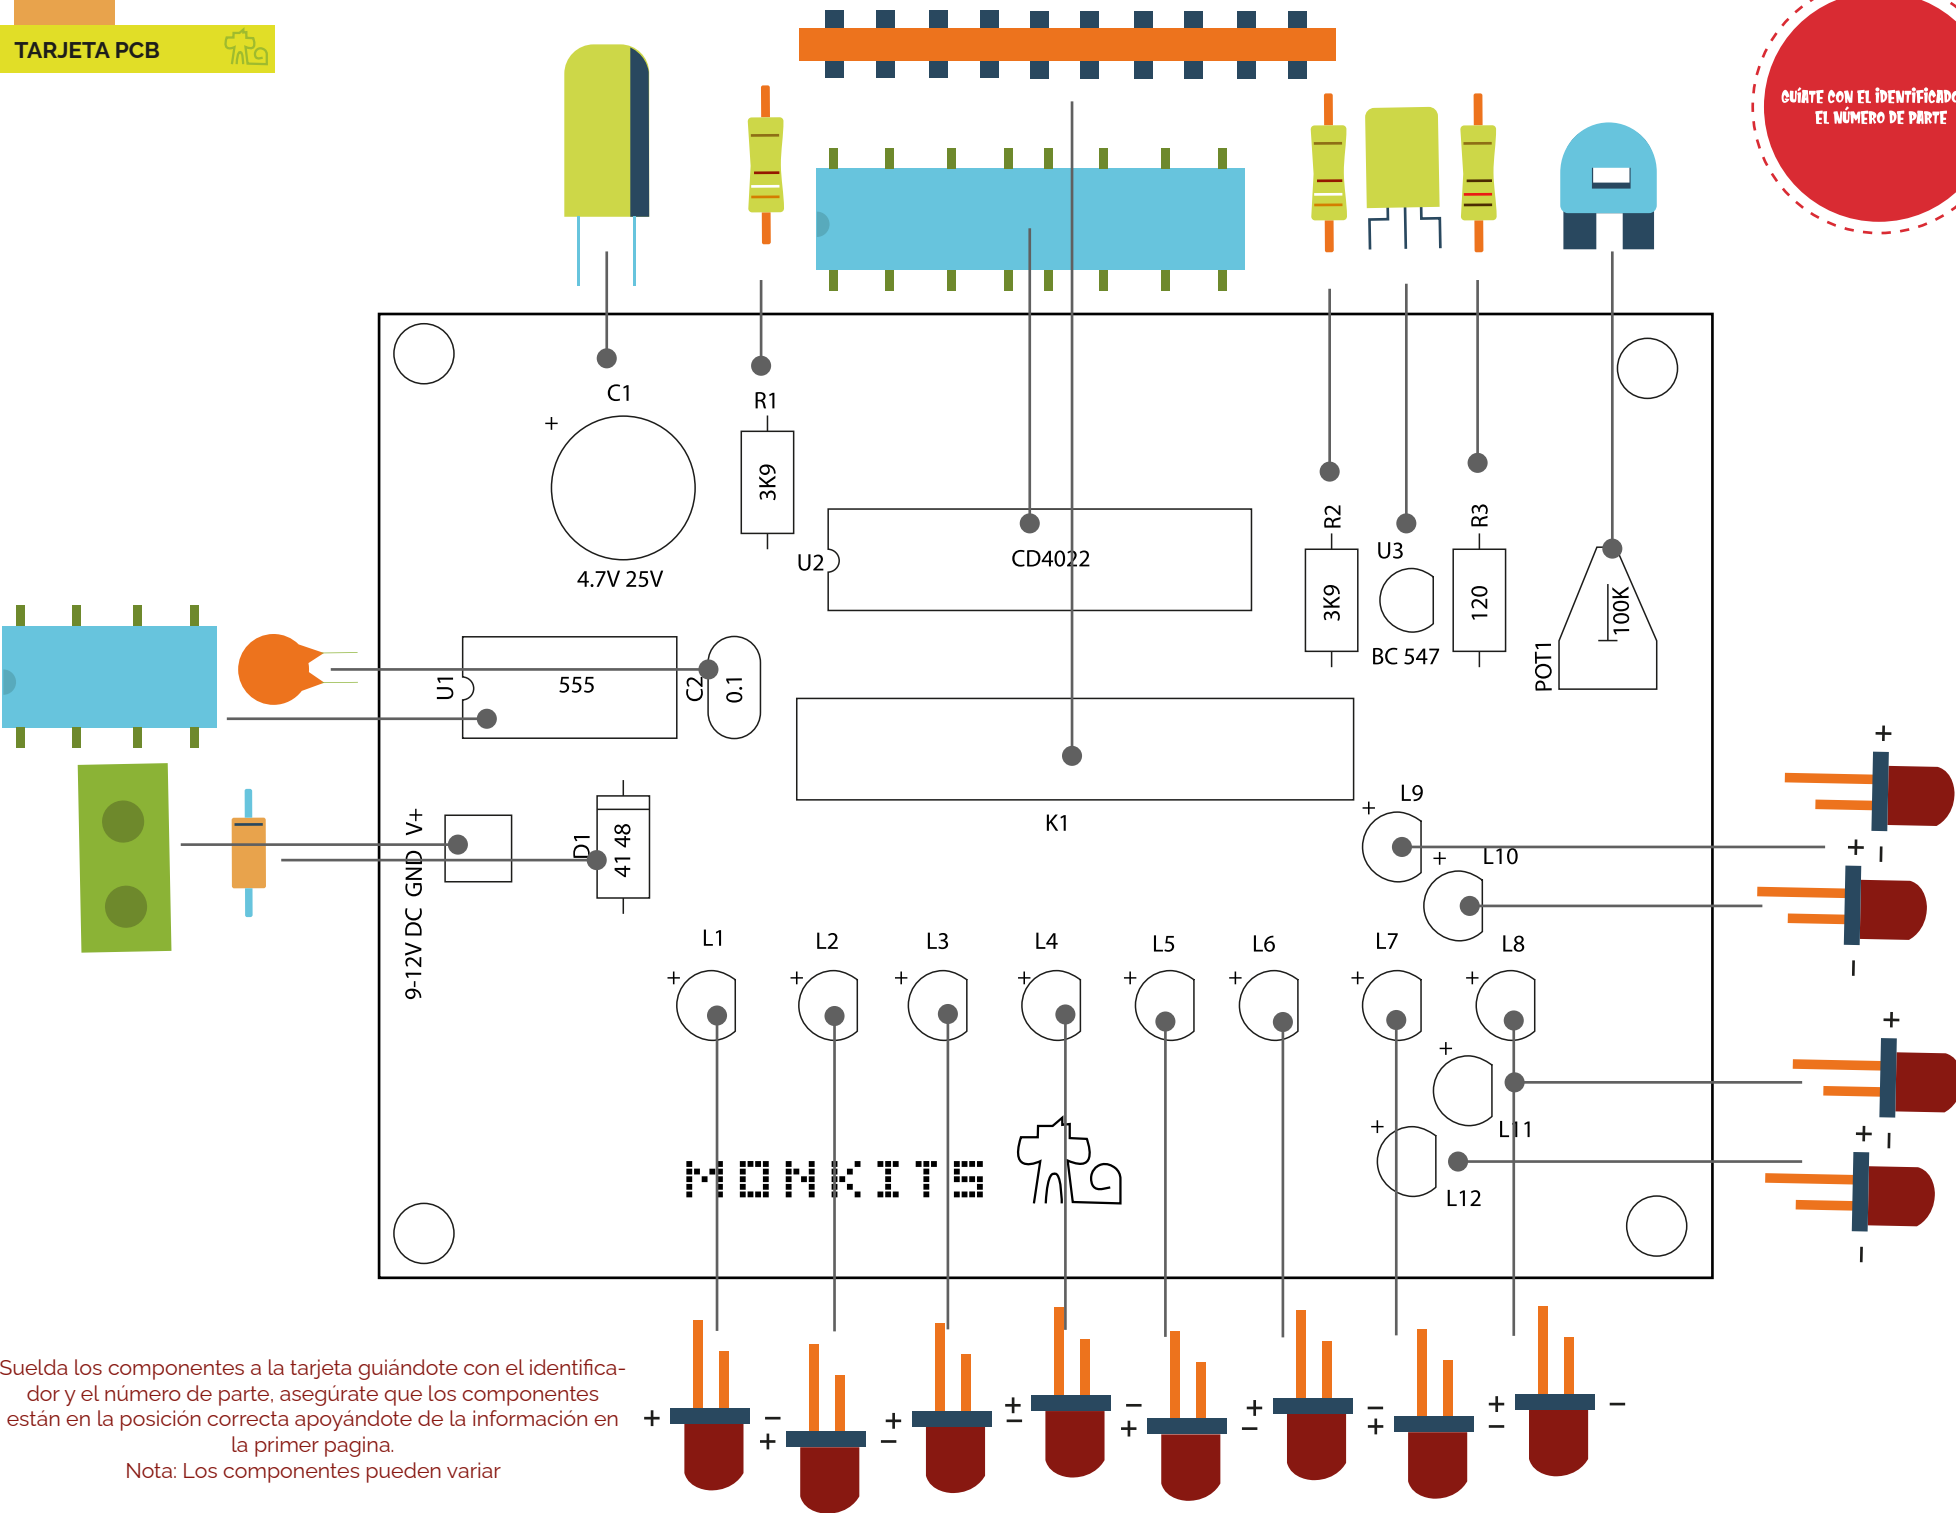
TARJETA PCB

GUÍATE CON EL IDENTIFICADO EL NÚMERO DE PARTE

C1
+
4.7V 25V
R1
3K9
U2
CD4022
R2
3K9
U3
BC 547
R3
120
100K
POT1
U1
555
C2
0.1
K1
9-12V DC GND V+
D1
41 48
L9
+
L10
+
L1 L2 L3 L4 L5 L6 L7 L8
+ + + + + + + +
+
L11
+
L12
MONKITS

+ I
+ I
+ I
+ I

+ − + − + − + − + − + − + − + −

Suelda los componentes a la tarjeta guiándote con el identificador y el número de parte, asegúrate que los componentes están en la posición correcta apoyándote de la información en la primer pagina.
Nota: Los componentes pueden variar